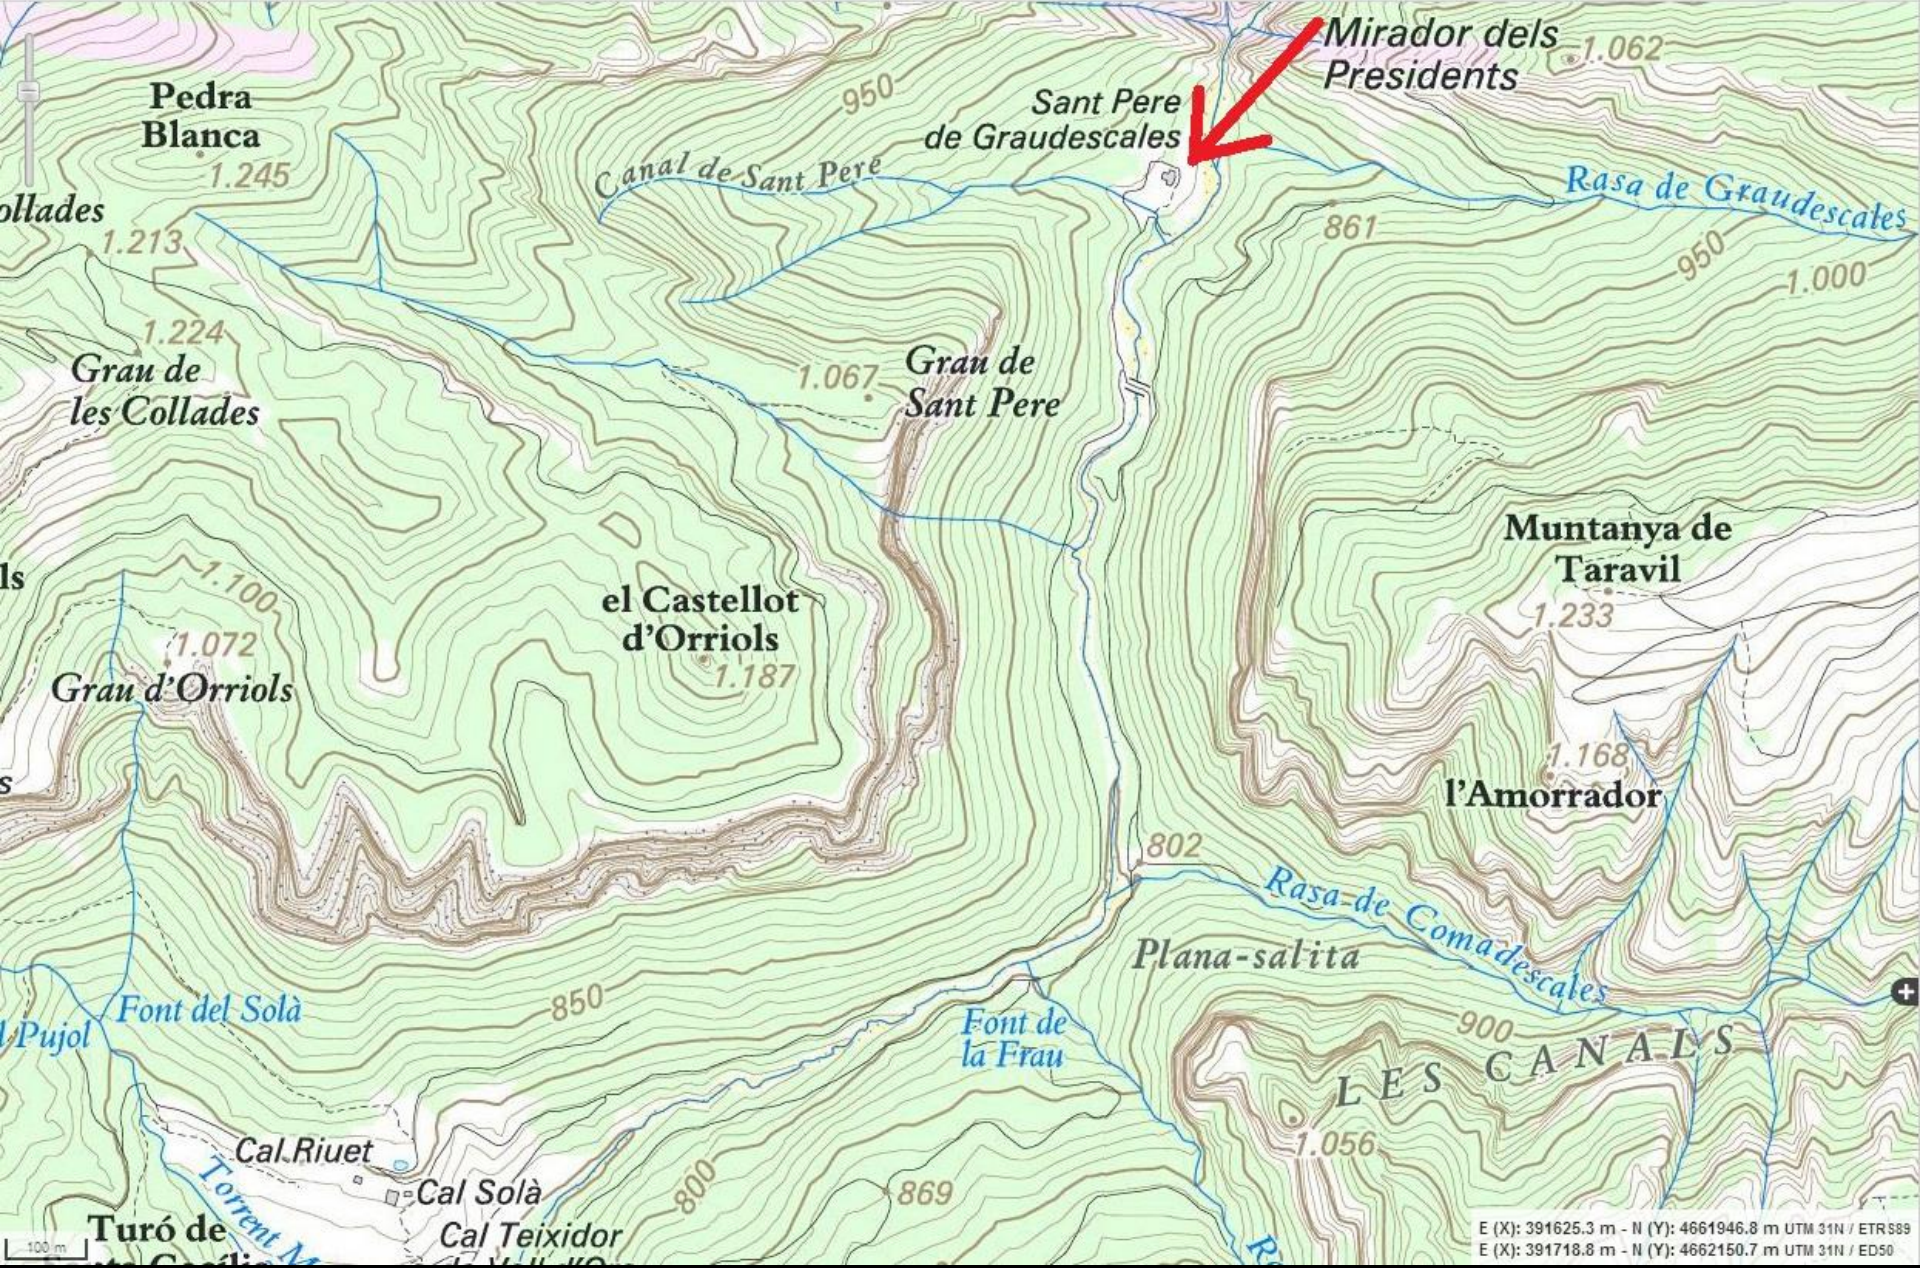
Mirador dels Presidents
1.062
Sant Pere de Graudescales
950
Pedra Blanca
1.245
ollades
1.213
Canal de Sant Pere
Rasa de Graudescales
861
950
1.000
1.224
Grau de les Collades
1.067
Grau de Sant Pere
Muntanya de Taravil
1.233
ls
1.100
1.072
Grau d'Orriols
el Castellot d'Orriols
1.187
1.168
l'Amorrador
s
802
Rasa de Comadescales
Plana-salita
850
Font del Solà
Pujol
Font de la Frau
900
LES CANALS
1.056
Cal Riuet
Cal Solà
Cal Teixidor
Torrent M
Turó de
800
869
R
100 m
E (X): 391625.3 m - N (Y): 4661946.8 m UTM 31N / ETRS89
E (X): 391718.8 m - N (Y): 4662150.7 m UTM 31N / ED50